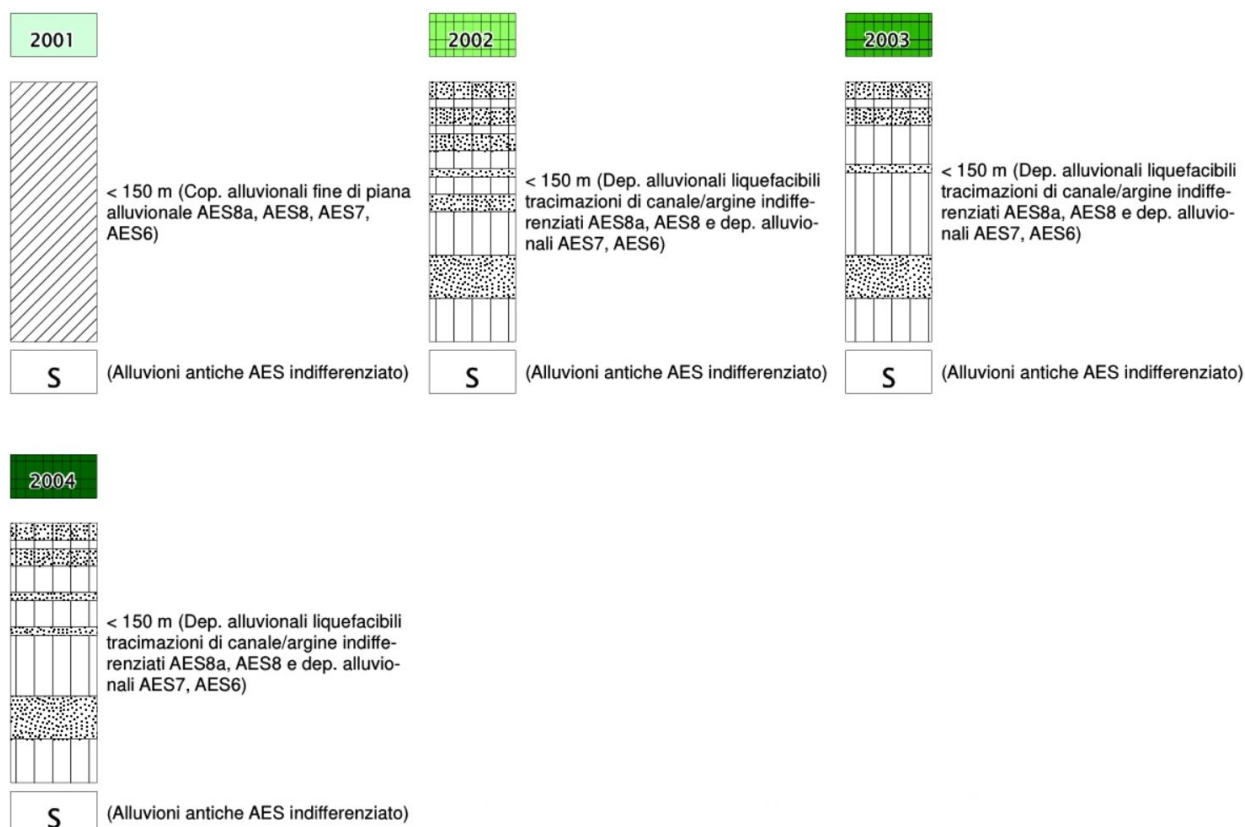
2001

< 150 m (Cop. alluvionali fine di piana alluvionale AES8a, AES8, AES7, AES6)

S

(Alluvioni antiche AES indifferenziato)

2002

< 150 m (Dep. alluvionali liquefacibili tracimazioni di canale/argine indifferenziati AES8a, AES8 e dep. alluvionali AES7, AES6)

S

(Alluvioni antiche AES indifferenziato)

2003

< 150 m (Dep. alluvionali liquefacibili tracimazioni di canale/argine indifferenziati AES8a, AES8 e dep. alluvionali AES7, AES6)

S

(Alluvioni antiche AES indifferenziato)

2004

< 150 m (Dep. alluvionali liquefacibili tracimazioni di canale/argine indifferenziati AES8a, AES8 e dep. alluvionali AES7, AES6)

S

(Alluvioni antiche AES indifferenziato)